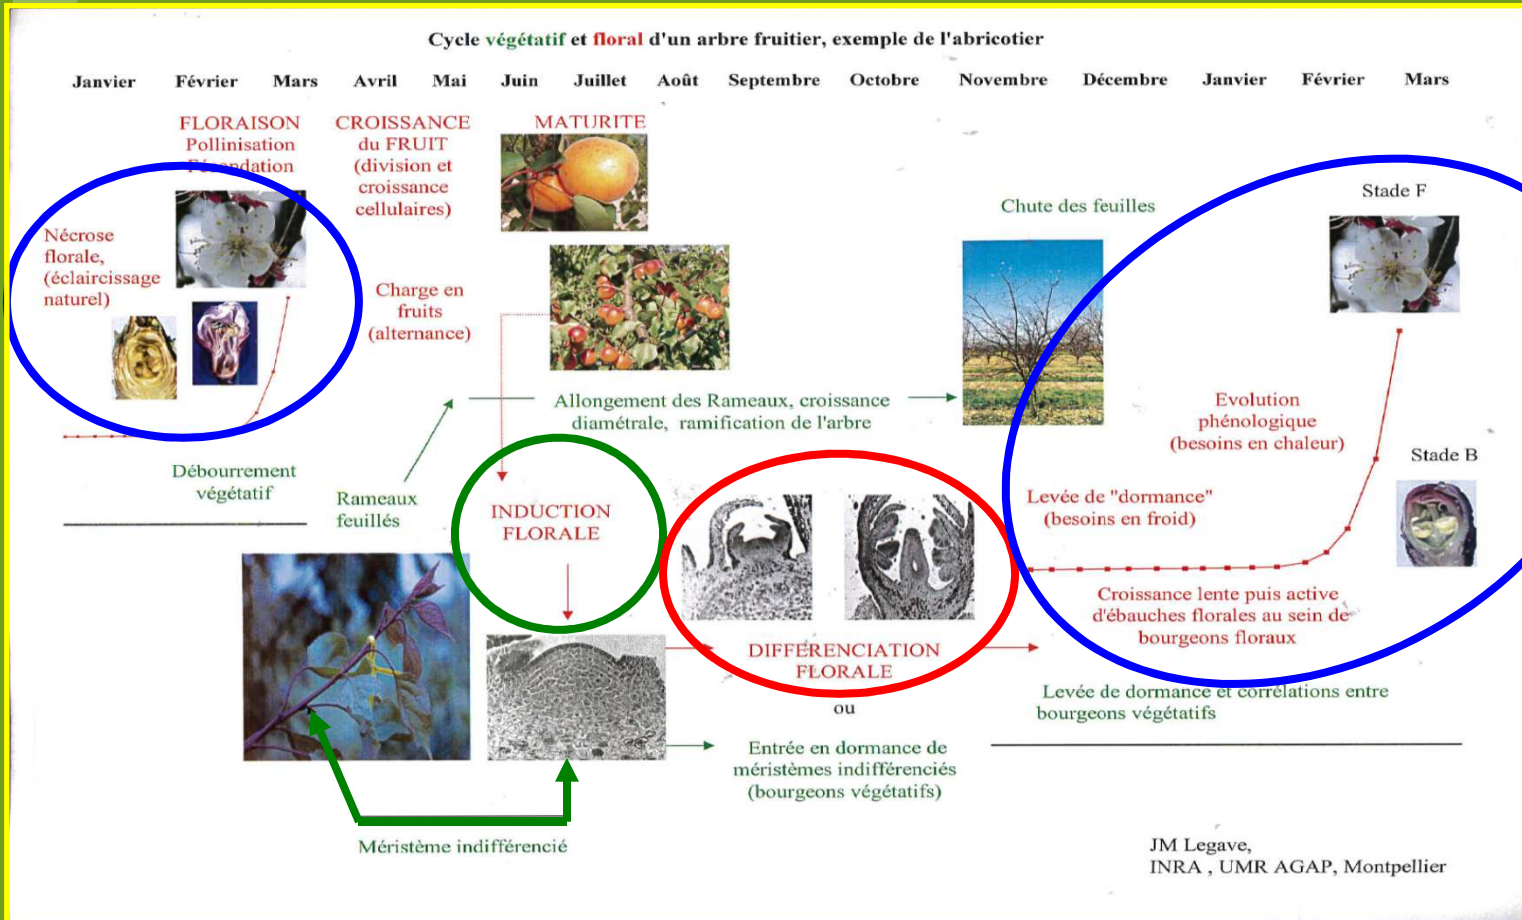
Cycle végétatif et floral d'un arbre fruitier, exemple de l'abricotier

Janvier Février Mars Avril Mai Juin Juillet Août Septembre Octobre Novembre Décembre Janvier Février Mars

FLORAISON Pollinisation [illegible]

CROISSANCE du FRUIT (division et croissance cellulaires)

MATURITE

Nécrose florale, (éclaircissage naturel)

Charge en fruits (alternance)

Chute des feuilles

Stade F

Allongement des Rameaux, croissance diamétrale, ramification de l'arbre

Evolution phénologique (besoins en chaleur)

Débourrement végétatif

Rameaux feuillés

INDUCTION FLORALE

Levée de "dormance" (besoins en froid)

Stade B

Croissance lente puis active d'ébauches florales au sein de bourgeons floraux

DIFFERENCIATION FLORALE

ou

Levée de dormance et corrélations entre bourgeons végétatifs

Entrée en dormance de méristèmes indifférenciés (bourgeons végétatifs)

Méristème indifférencié

JM Legave, INRA , UMR AGAP, Montpellier